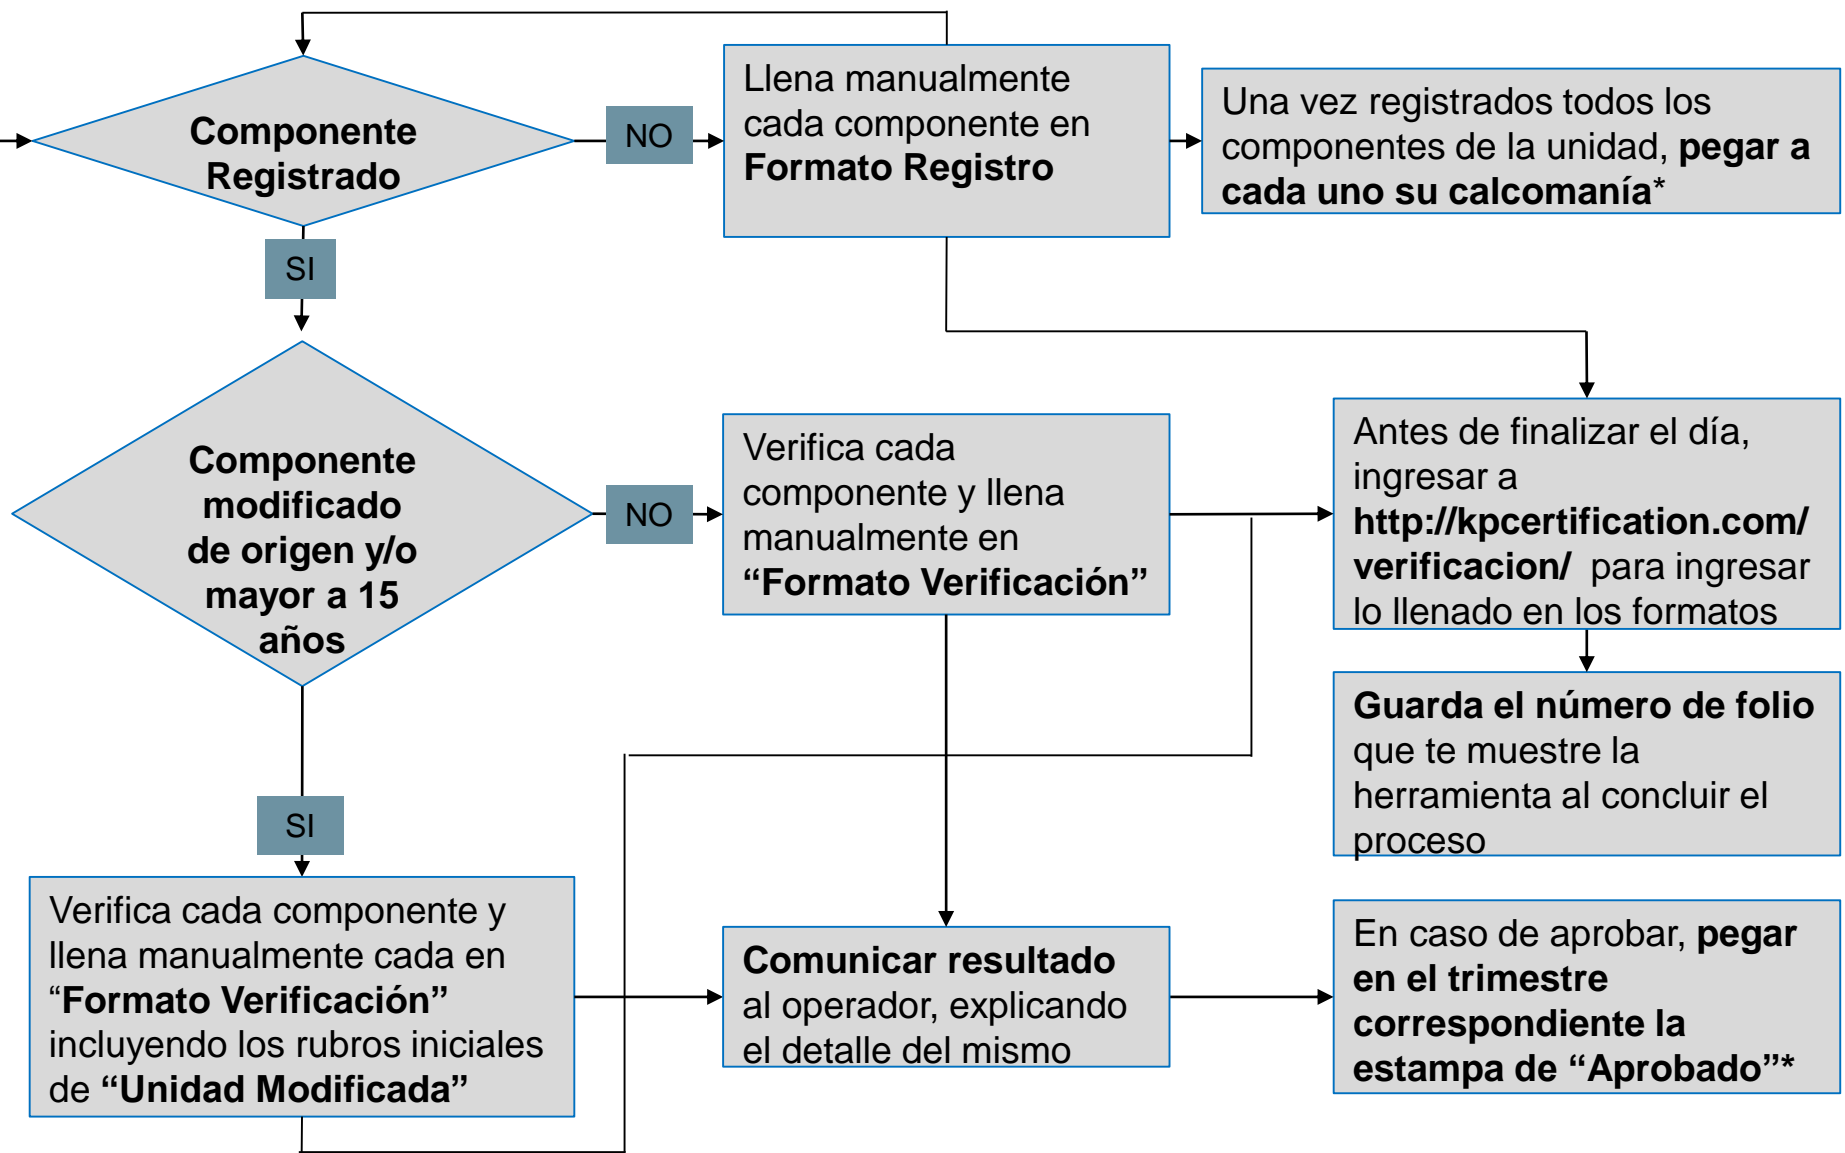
Componente Registrado

NO

Llena manualmente cada componente en **Formato Registro**

Una vez registrados todos los componentes de la unidad, **pegar a cada uno su calcomanía***

SI

Componente modificado de origen y/o mayor a 15 años

NO

Verifica cada componente y llena manualmente en **“Formato Verificación”**

Antes de finalizar el día, ingresar a **http://kpcertification.com/verificacion/** para ingresar lo llenado en los formatos

Guarda el número de folio que te muestre la herramienta al concluir el proceso

SI

Verifica cada componente y llena manualmente cada en “**Formato Verificación”** incluyendo los rubros iniciales de **“Unidad Modificada”**

**Comunicar resultado** al operador, explicando el detalle del mismo

En caso de aprobar, **pegar en el trimestre correspondiente la estampa de “Aprobado”***